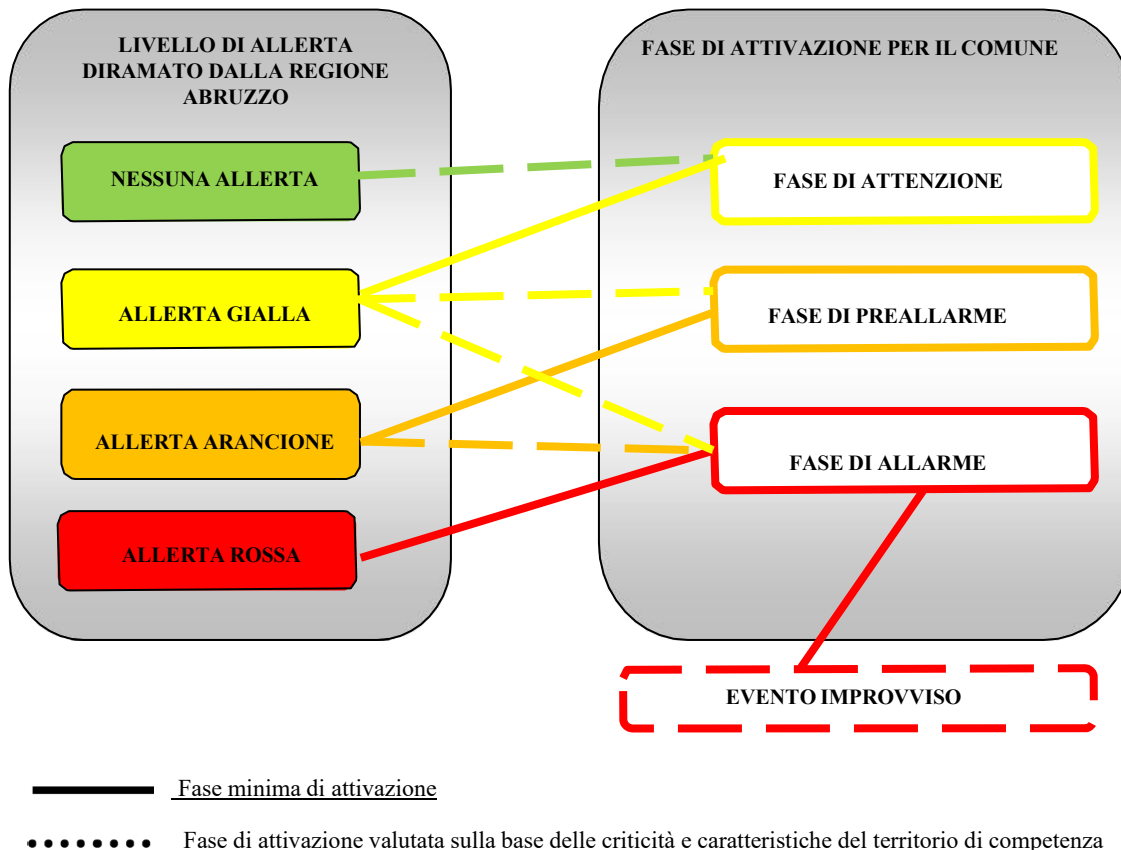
LIVELLO DI ALLERTA DIRAMATO DALLA REGIONE ABRUZZO

FASE DI ATTIVAZIONE PER IL COMUNE

NESSUNA ALLERTA

FASE DI ATTENZIONE

ALLERTA GIALLA

FASE DI PREALLARME

ALLERTA ARANCIONE

FASE DI ALLARME

ALLERTA ROSSA

EVENTO IMPROVVISO

Fase minima di attivazione

Fase di attivazione valutata sulla base delle criticità e caratteristiche del territorio di competenza